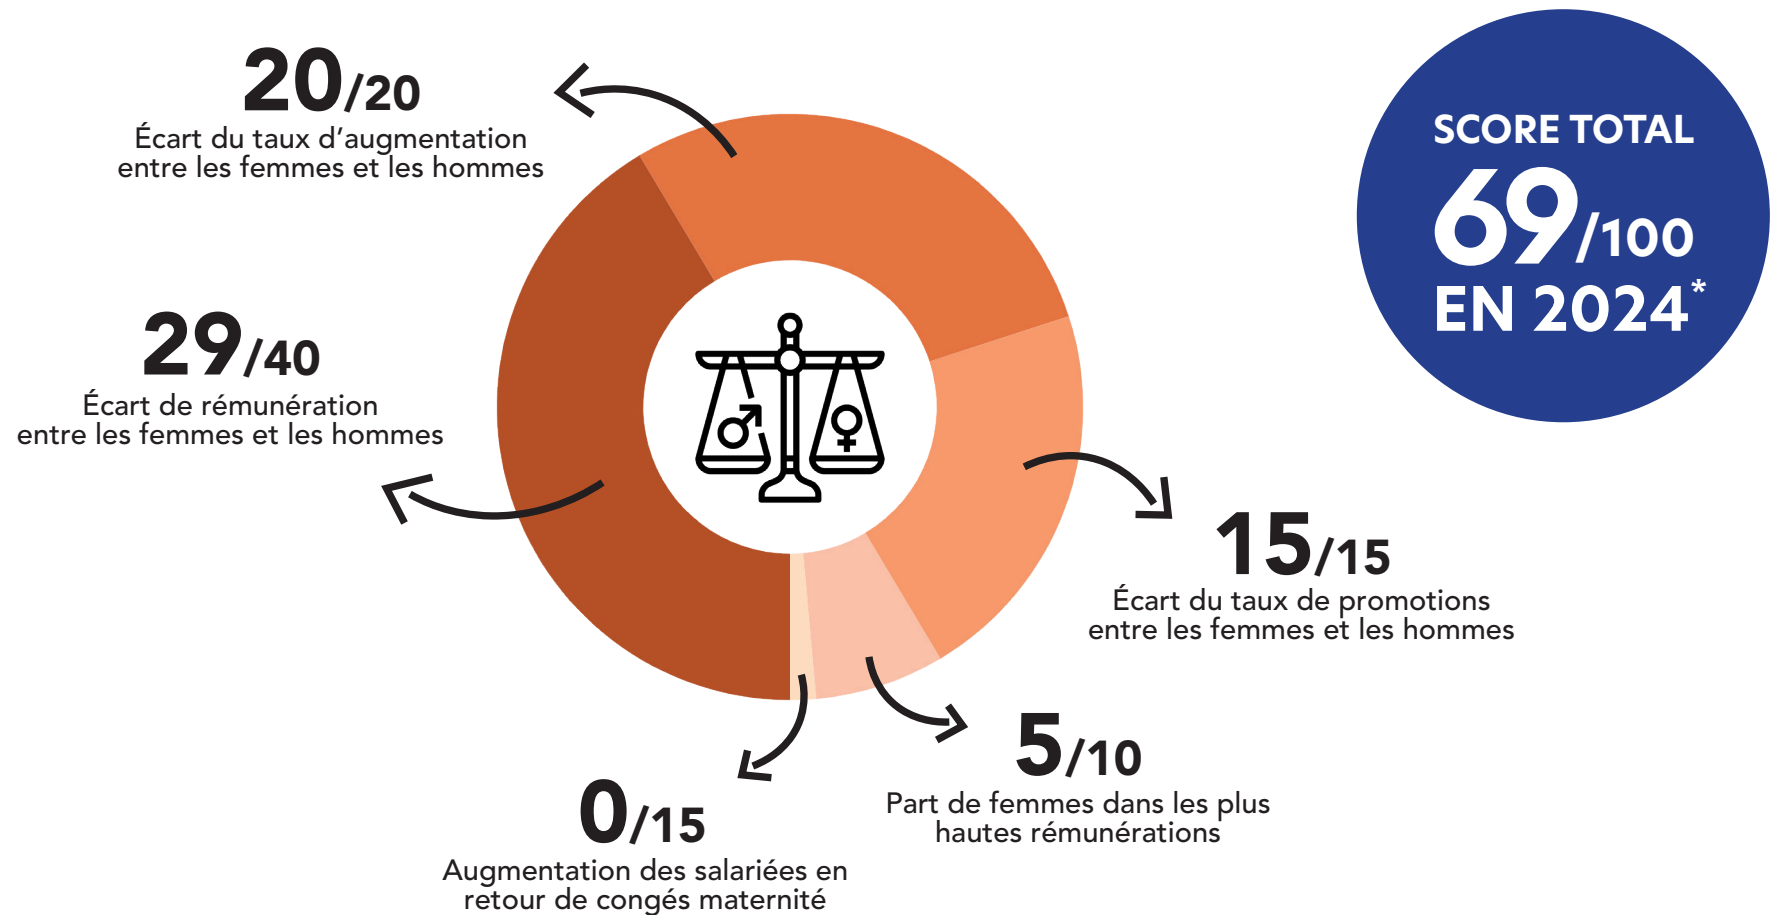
20/20
Écart du taux d'augmentation entre les femmes et les hommes

SCORE TOTAL
69/100
EN 2024*

29/40
Écart de rémunération entre les femmes et les hommes

15/15
Écart du taux de promotions entre les femmes et les hommes

5/10
Part de femmes dans les plus hautes rémunérations

0/15
Augmentation des salariées en retour de congés maternité